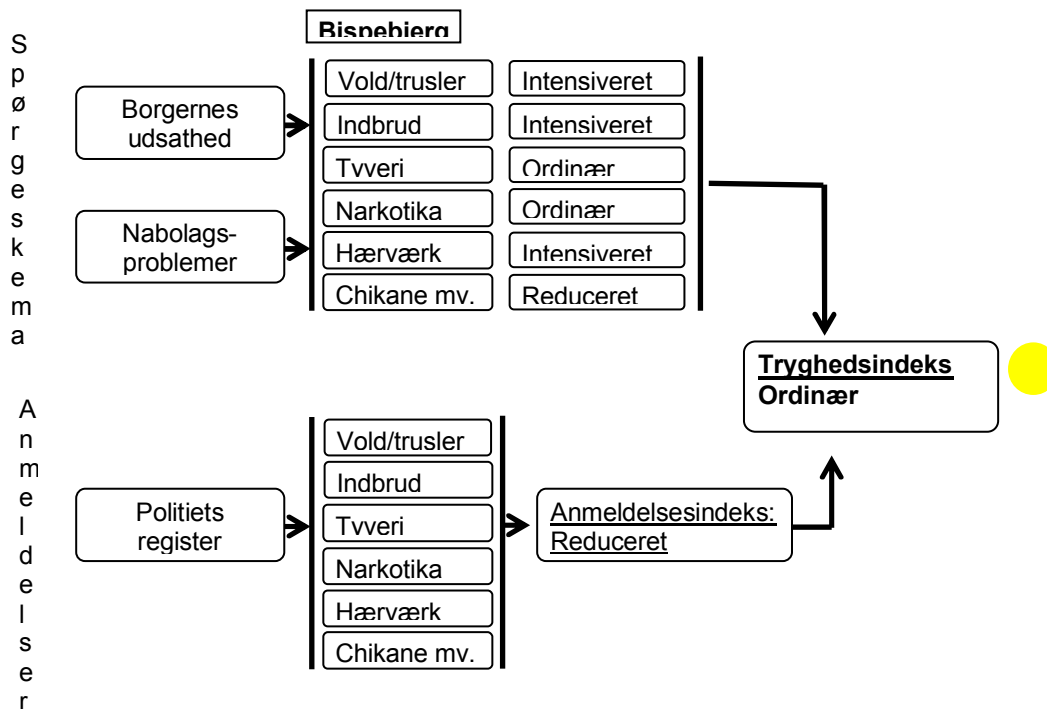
Bispebjerg

Spørgeskema

Borgernes udsathed

Nabolags-problemer

| | |
|---|---|
| Vold/trusler | Intensiveret |
| Indbrud | Intensiveret |
| Tyveri | Ordinær |
| Narkotika | Ordinær |
| Hærværk | Intensiveret |
| Chikane mv. | Reduceret |

Tryghedsindeks
Ordinær

Anmeldelser

Politiets register

Vold/trusler
Indbrud
Tyveri
Narkotika
Hærværk
Chikane mv.

Anmeldelsesindeks: Reduceret